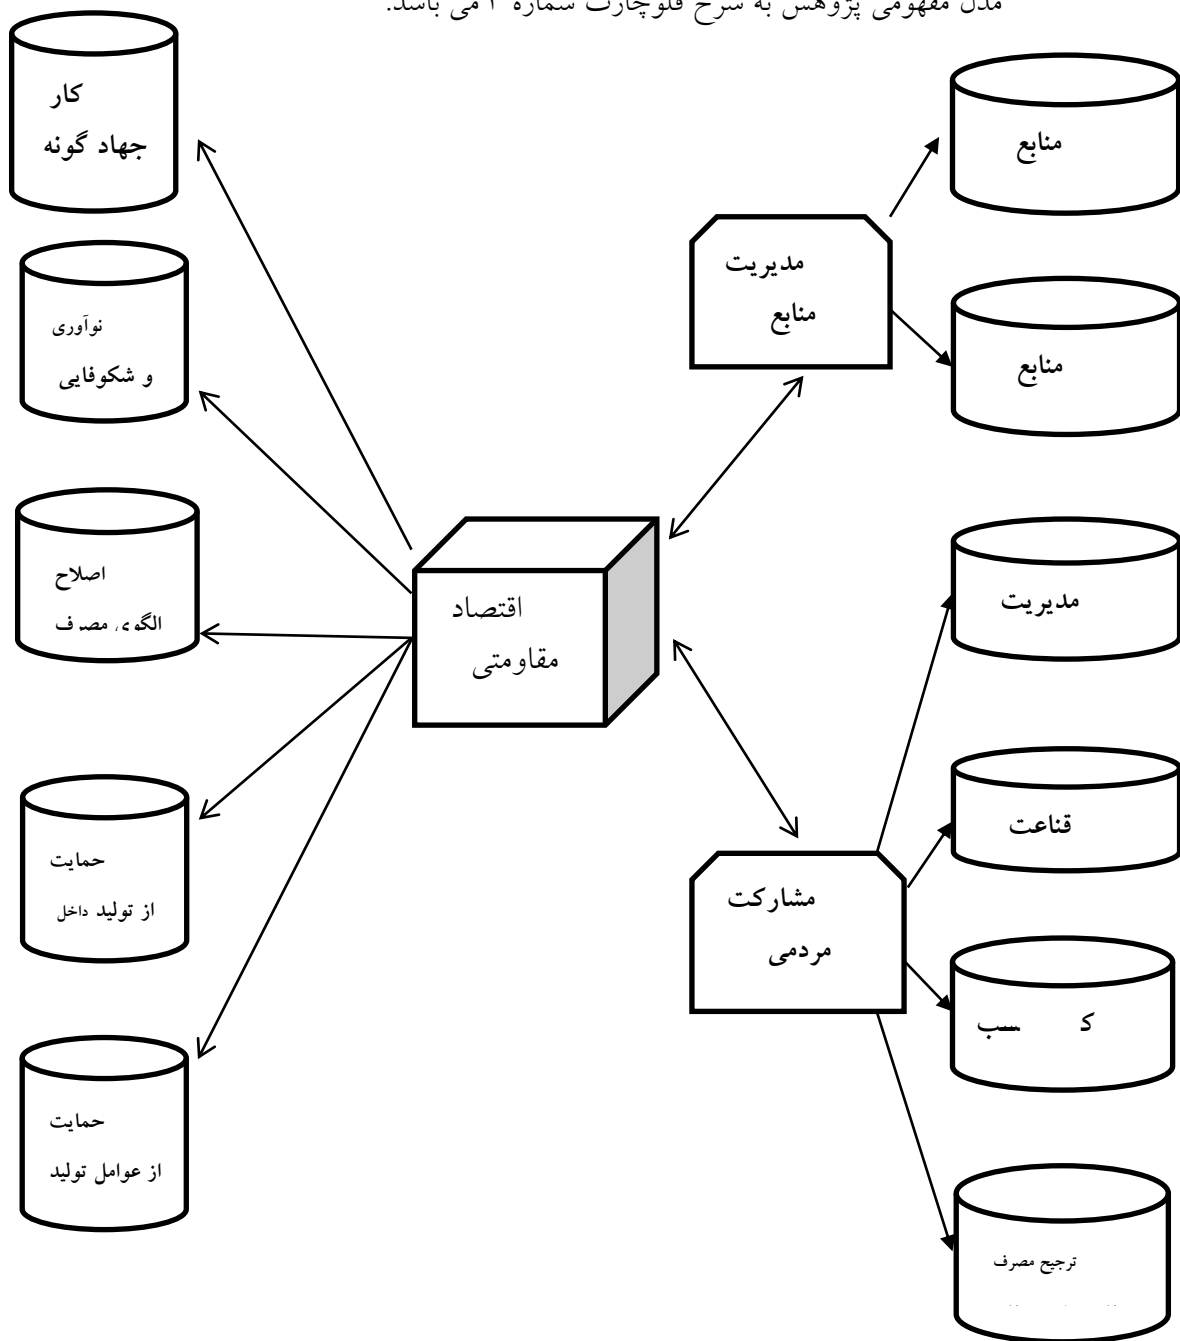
مدل مفهومی پژوهش به شرح فلوچارت شماره ۱ می باشد.

کار
جهاد گونه

نوآوری
و شکوفایی

اصلاح
الگوی مصرف

حمایت
از تولید داخل

حمایت
از عوامل تولید

اقتصاد
مقاومتی

مدیریت
منابع

منابع

منابع

مدیریت

قناعت

مشارکت
مردمی

ک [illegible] سب

ترجیح مصرف
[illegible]